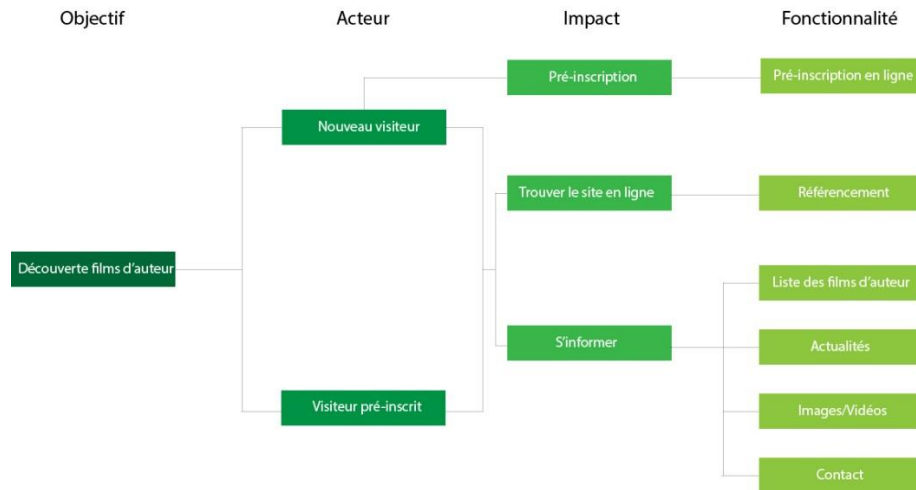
Objectif

Acteur

Impact

Fonctionnalité

Pré-inscription

Pré-inscription en ligne

Nouveau visiteur

Trouver le site en ligne

Référencement

Découverte films d'auteur

Liste des films d'auteur

S'informer

Actualités

Visiteur pré-inscrit

Images/Vidéos

Contact